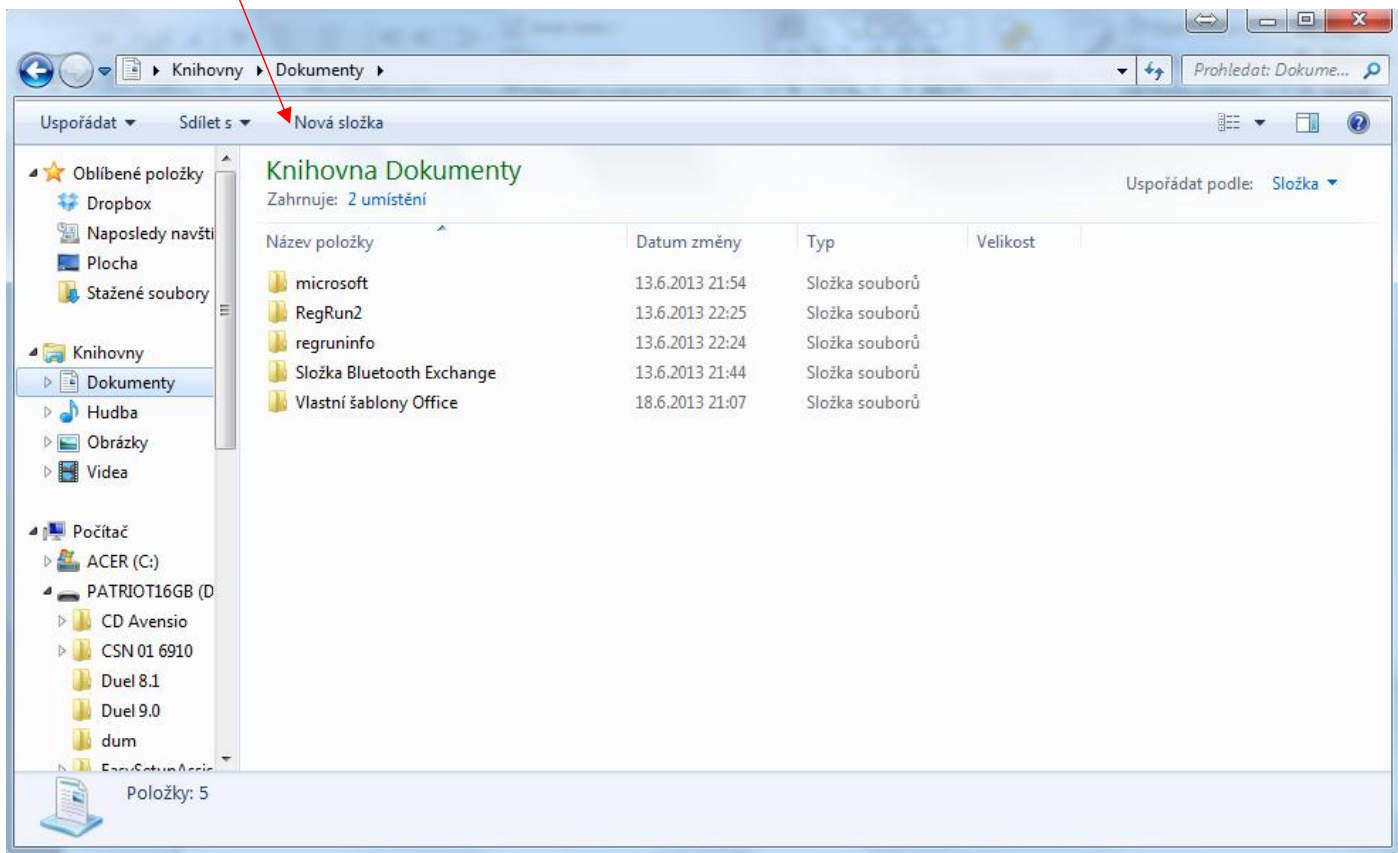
Knihovny ▸ Dokumenty ▸

Prohledat: Dokume...

Uspořádat ▾ Sdílet s ▾ Nová složka

Oblíbené položky
Dropbox
Naposledy navšti
Plocha
Stažené soubory

Knihovny
Dokumenty
Hudba
Obrázky
Videa

Počítač
ACER (C:)
PATRIOT16GB (D
CD Avensio
CSN 01 6910
Duel 8.1
Duel 9.0
dum
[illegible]

Knihovna Dokumenty
Zahrnuje: 2 umístění

Uspořádat podle: Složka ▾

| Název položky | Datum změny | Typ | Velikost |
|---|---|---|---|
| microsoft | 13.6.2013 21:54 | Složka souborů | |
| RegRun2 | 13.6.2013 22:25 | Složka souborů | |
| regruninfo | 13.6.2013 22:24 | Složka souborů | |
| Složka Bluetooth Exchange | 13.6.2013 21:44 | Složka souborů | |
| Vlastní šablony Office | 18.6.2013 21:07 | Složka souborů | |

Položky: 5